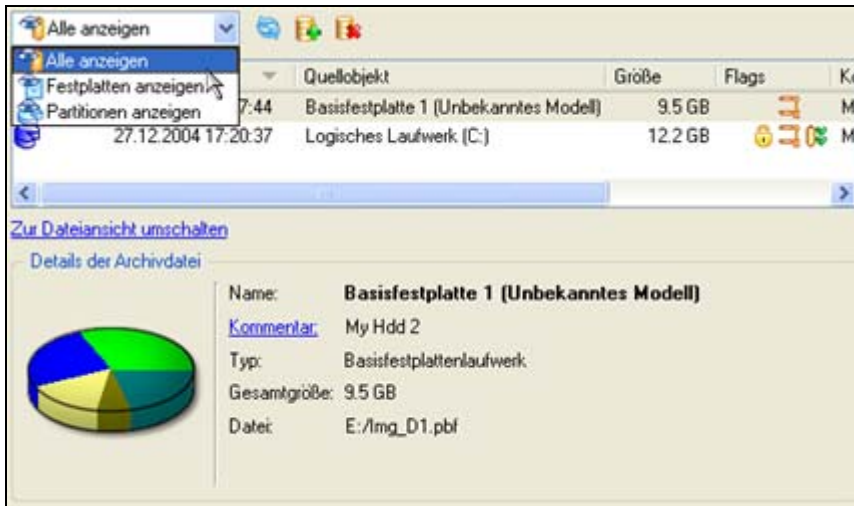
Alle anzeigen

Alle anzeigen
Festplatten anzeigen
Partitionen anzeigen

| | Quellobjekt | Größe | Flags | Ko |
|---|---|---|---|---|
| 7:44 | Basisfestplatte 1 (Unbekanntes Modell) | 9.5 GB | | M |
| 27.12.2004 17:20:37 | Logisches Laufwerk (C:) | 12.2 GB | | M |

Zur Dateiansicht umschalten

Details der Archivdatei

Name: Basisfestplatte 1 (Unbekanntes Modell)
Kommentar: My Hdd 2
Typ: Basisfestplattenlaufwerk
Gesamtgröße: 9.5 GB
Datei: E:/Img_D1.pbf